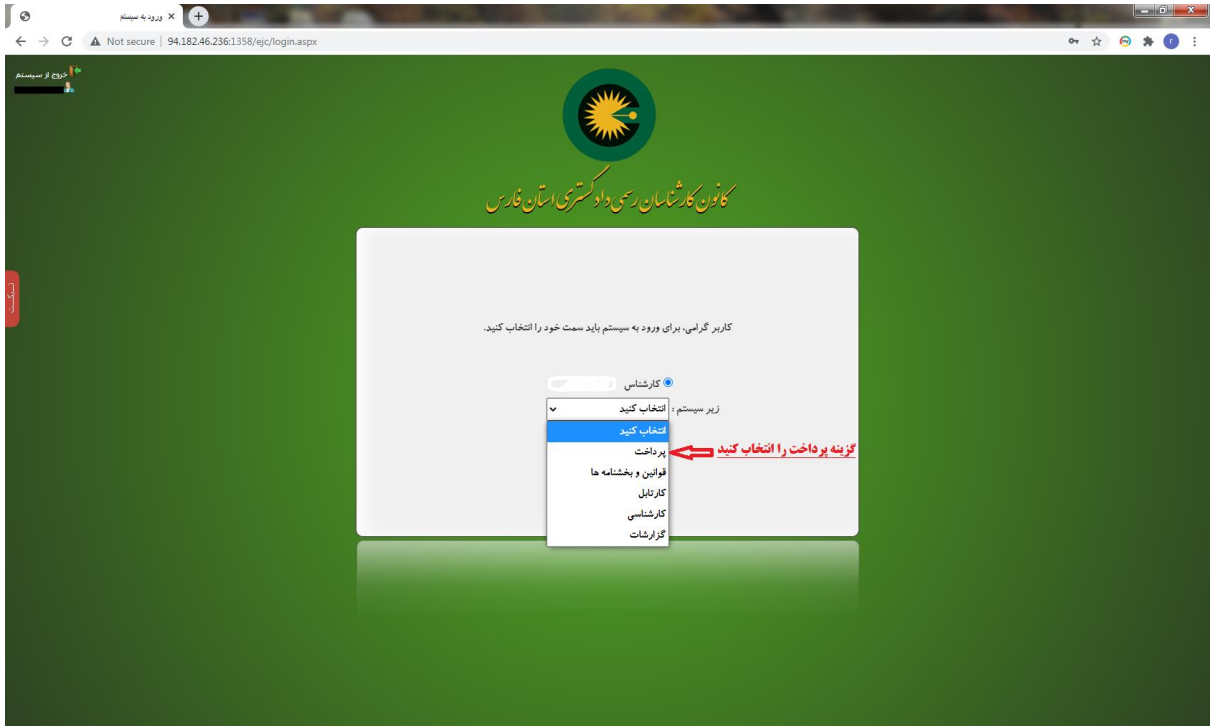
ورود به سیستم ×
Not secure | 94.182.46.236:1358/ejc/login.aspx

خروج از سیستم

کانون کارشناسان رسمی دادگستری استان فارس

کاربر گرامی، برای ورود به سیستم باید سمت خود را انتخاب کنید.

کارشناس

زیر سیستم : انتخاب کنید

انتخاب کنید
پرداخت
قوانین و بخشنامه ها
کارتابل
کارشناسی
گزارشات

گزینه پرداخت را انتخاب کنید